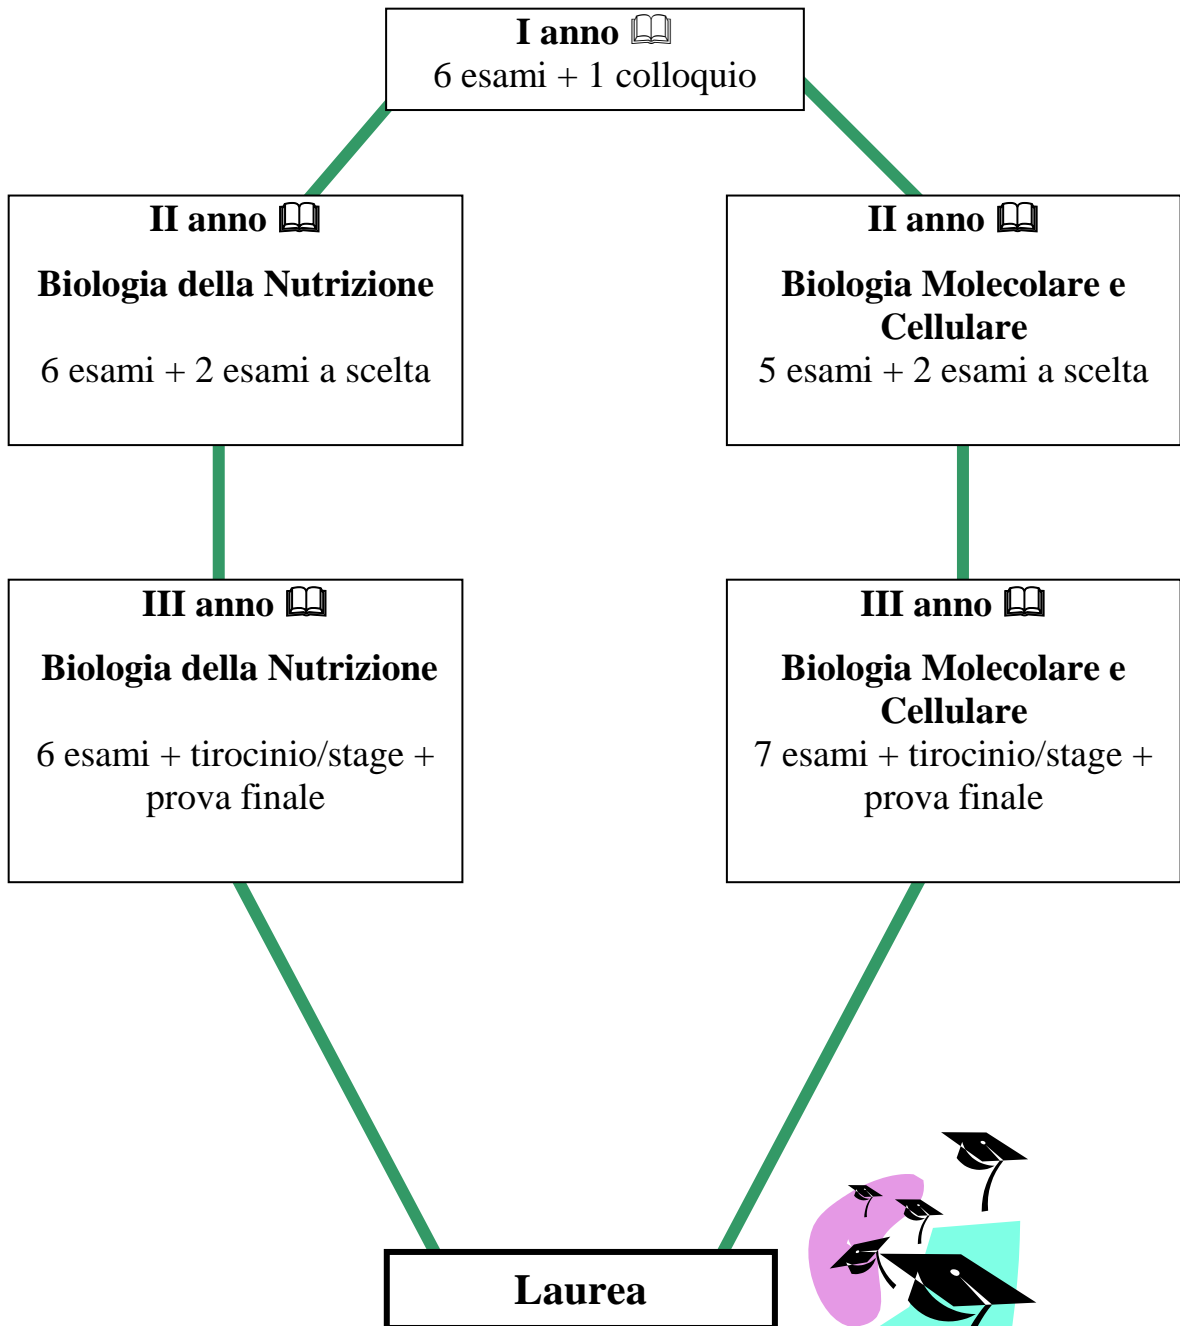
I anno 🕮
6 esami + 1 colloquio

II anno 🕮
Biologia della Nutrizione
6 esami + 2 esami a scelta

II anno 🕮
Biologia Molecolare e Cellulare
5 esami + 2 esami a scelta

III anno 🕮
Biologia della Nutrizione
6 esami + tirocinio/stage + prova finale

III anno 🕮
Biologia Molecolare e Cellulare
7 esami + tirocinio/stage + prova finale

Laurea